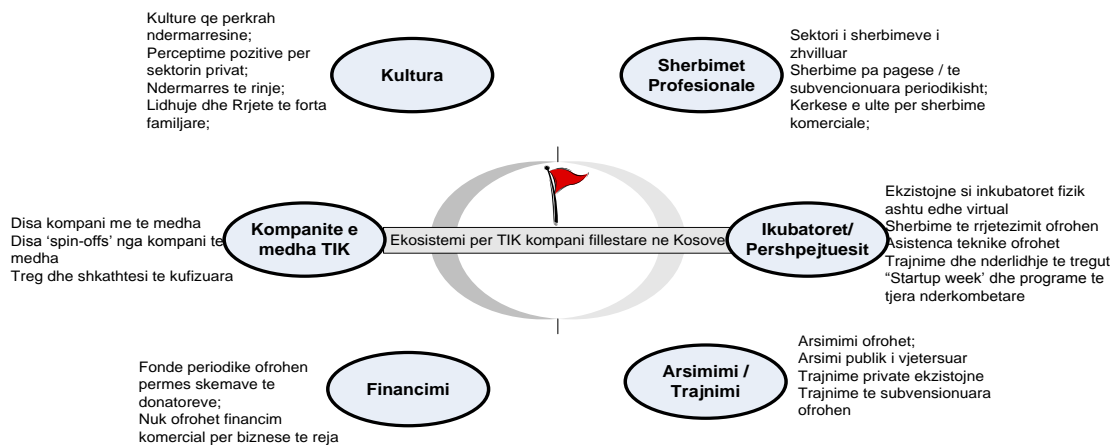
Kulture qe perkrah ndermarresine;
Perceptime pozitive per sektorin privat;
Ndermarres te rinje;
Lidhuje dhe Rrjete te forta familjare;

Kultura

Sherbimet Profesionale

Sektori i sherbimeve i zhvilluar
Sherbime pa pagese / te subvencionuara periodikisht;
Kerkese e ulte per sherbime komerciale;

Disa kompani me te medha
Disa 'spin-offs' nga kompani te medha
Treg dhe shkathtesi te kufizuara

Kompanite e medha TIK

Ekosistemi per TIK kompani fillestare ne Kosove

Ikubatoret/ Pershpejtuesit

Ekzistojne si inkubatoret fizik ashtu edhe virtual
Sherbime te rrjetezimit ofrohen
Asistenca teknike ofrohet
Trajnime dhe nderlidhje te tregut
"Startup week' dhe programe te tjera nderkombetare

Fonde periodike ofrohen permes skemave te donatoreve;
Nuk ofrohet financim komercial per biznese te reja

Financimi

Arsimimi / Trajnimi

Arsimimi ofrohet;
Arsimi publik i vjetersuar
Trajnime private ekzistojne
Trajnime te subvensionuara ofrohen